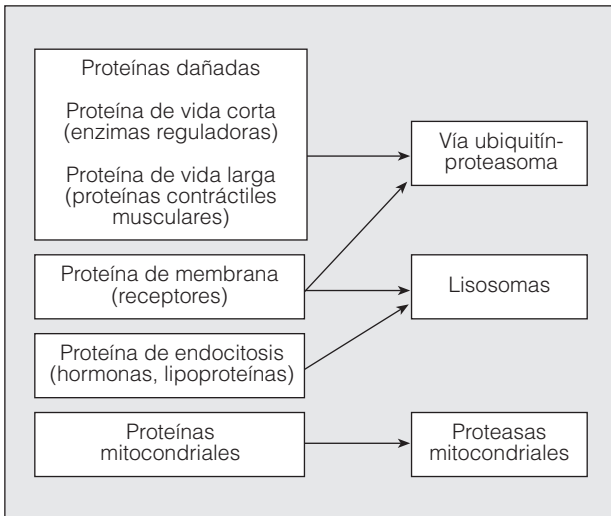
Proteínas dañadas

Proteína de vida corta (enzimas reguladoras)

Proteína de vida larga (proteínas contráctiles musculares)

Vía ubiquitín-proteasoma

Proteína de membrana (receptores)

Lisosomas

Proteína de endocitosis (hormonas, lipoproteínas)

Proteínas mitocondriales

Proteasas mitocondriales